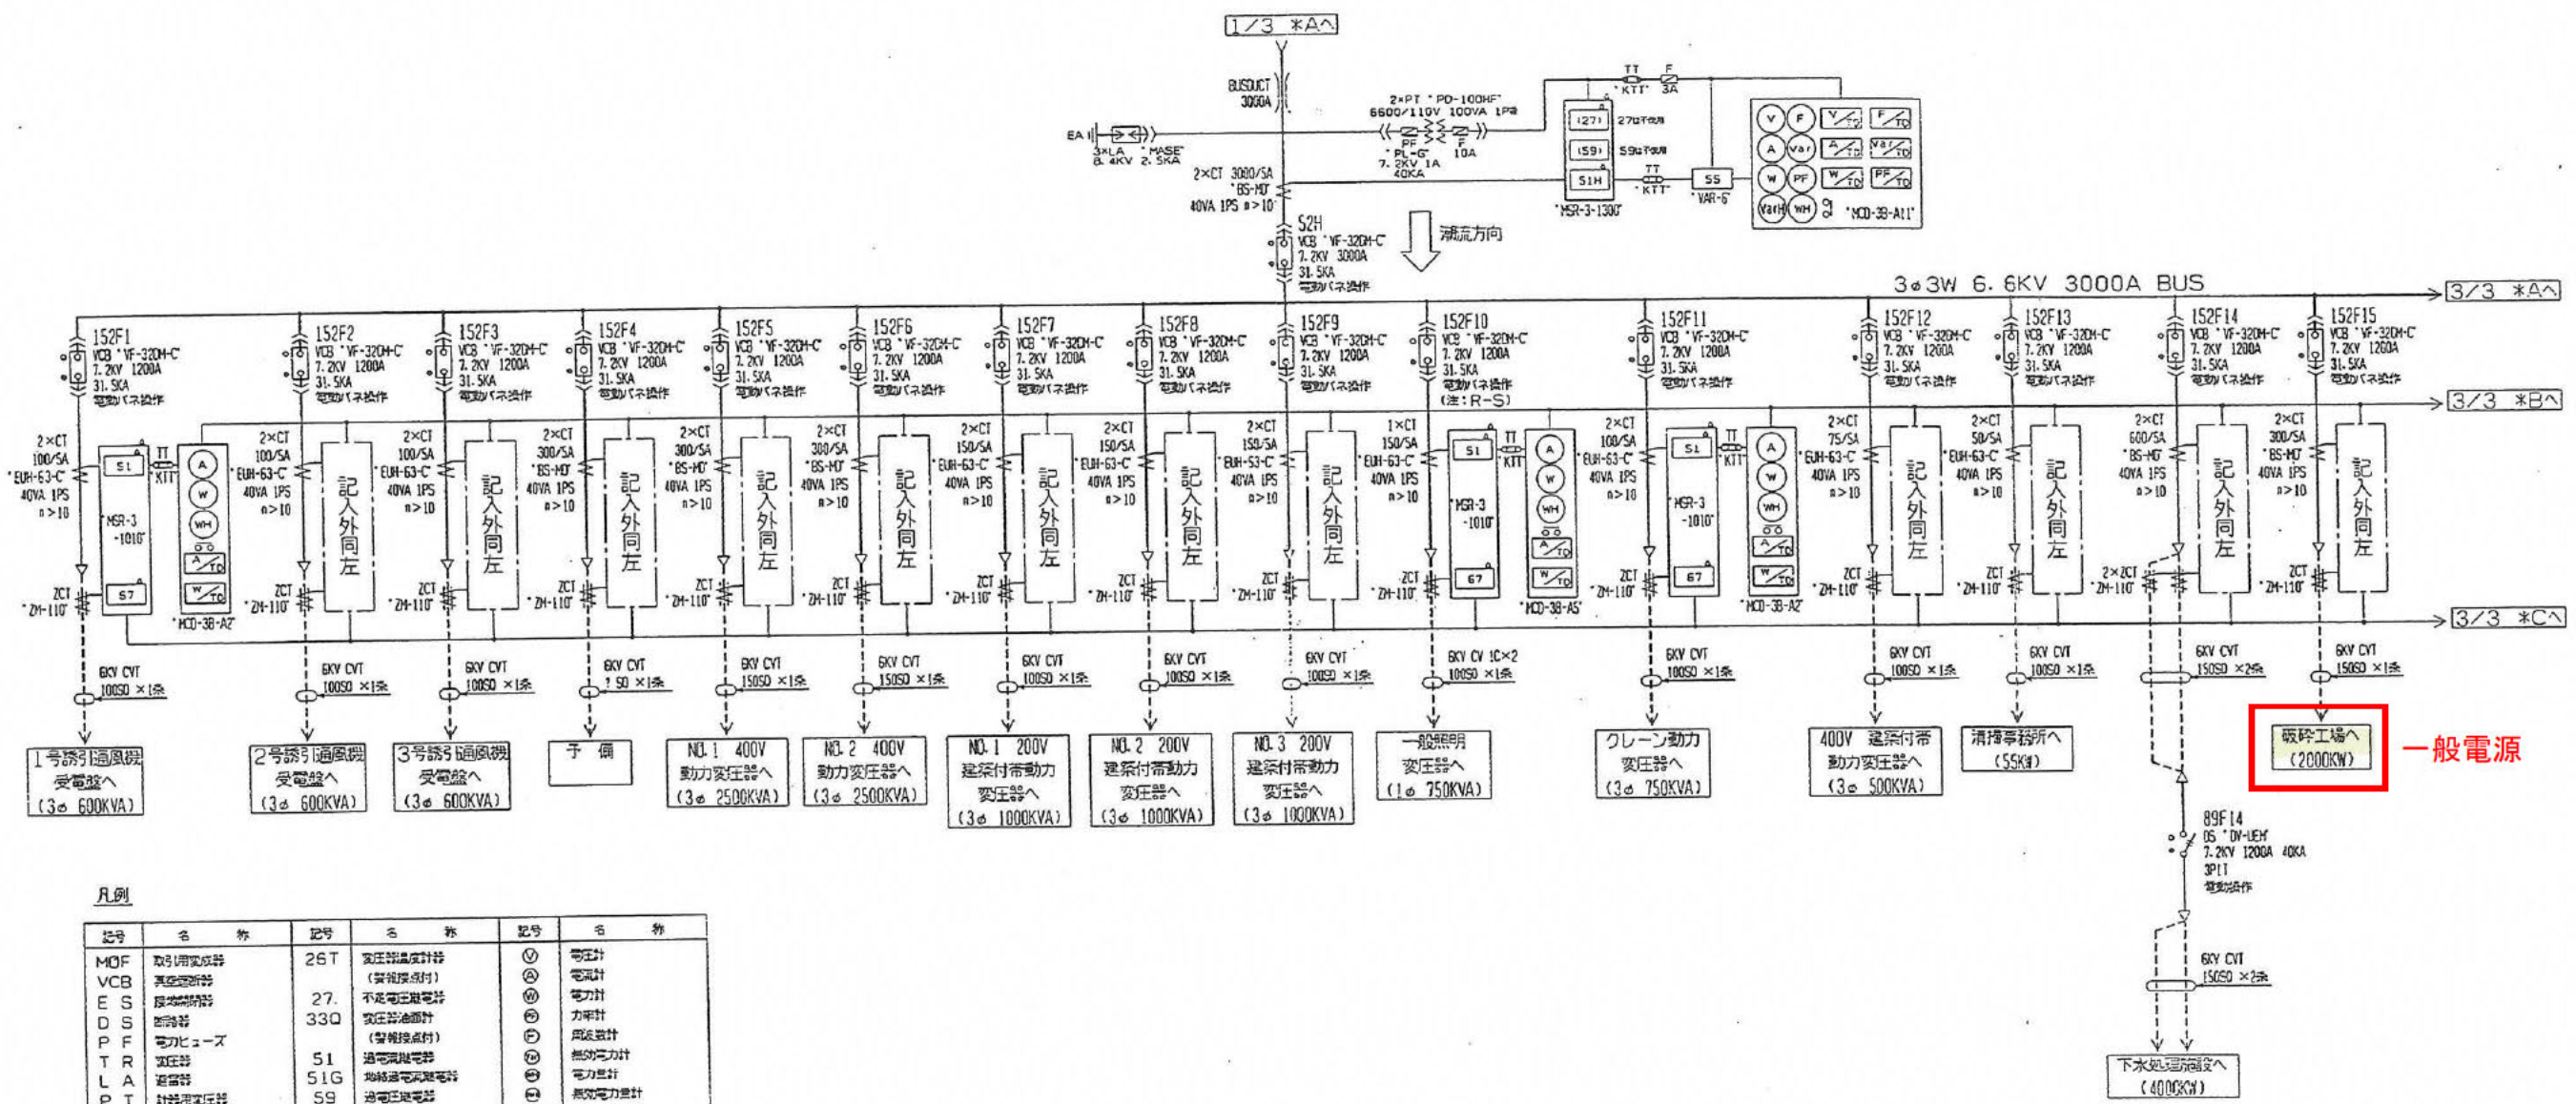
1/3 *Aへ

BUSDUCT 3000A

EA

3×LA 8.4KV
"MASE" 2.5KA

2×PT "PD-100HF" 6600/110V 100VA 1P2
PF "PL-G" 7.2KV 1A 40KA
F 10A

TT "KTT"
F 3A

(27) 27UV
(59) 59OV
51H
"MSR-3-1300"
TT "KTT"
55 "VAR-6"

V F V/TD F/TD
A Var A/TD Var/TD
W PF W/TD PF/TD
VarH WH
"MCD-3B-A11"

2×CT 3000/5A "BS-MD" 40VA 1PS n>10

52H VCB "VF-32DM-C" 7.2KV 3000A 31.5KA 電動バネ操作

潮流方向

3φ3W 6.6KV 3000A BUS

3/3 *Aへ

152F1 VCB "VF-32DM-C" 7.2KV 1200A 31.5KA 電動バネ操作
152F2 VCB "VF-32DM-C" 7.2KV 1200A 31.5KA 電動バネ操作
152F3 VCB "VF-32DM-C" 7.2KV 1200A 31.5KA 電動バネ操作
152F4 VCB "VF-32DM-C" 7.2KV 1200A 31.5KA 電動バネ操作
152F5 VCB "VF-32DM-C" 7.2KV 1200A 31.5KA 電動バネ操作
152F6 VCB "VF-32DM-C" 7.2KV 1200A 31.5KA 電動バネ操作
152F7 VCB "VF-32DM-C" 7.2KV 1200A 31.5KA 電動バネ操作
152F8 VCB "VF-32DM-C" 7.2KV 1200A 31.5KA 電動バネ操作
152F9 VCB "VF-32DM-C" 7.2KV 1200A 31.5KA 電動バネ操作
152F10 VCB "VF-32DM-C" 7.2KV 1200A 31.5KA 電動バネ操作 (注:R-S)
152F11 VCB "VF-32DM-C" 7.2KV 1200A 31.5KA 電動バネ操作
152F12 VCB "VF-32DM-C" 7.2KV 1200A 31.5KA 電動バネ操作
152F13 VCB "VF-32DM-C" 7.2KV 1200A 31.5KA 電動バネ操作
152F14 VCB "VF-32DM-C" 7.2KV 1200A 31.5KA 電動バネ操作
152F15 VCB "VF-32DM-C" 7.2KV 1200A 31.5KA 電動バネ操作

3/3 *Bへ

2×CT 100/5A "EUH-63-C" 40VA 1PS n>10
51 TT KTT
"MSR-3 -1010"
57
A W WH A/TD W/TD
"MCD-3B-A2"
ZCT "ZH-110"

2×CT 100/5A "EUH-63-C" 40VA 1PS n>10 記入外同左 ZCT "ZH-110"
2×CT 100/5A "EUH-63-C" 40VA 1PS n>10 記入外同左 ZCT "ZH-110"
2×CT 300/5A "BS-MD" 40VA 1PS n>10 記入外同左 ZCT "ZH-110"
2×CT 300/5A "BS-MD" 40VA 1PS n>10 記入外同左 ZCT "ZH-110"
2×CT 300/5A "BS-MD" 40VA 1PS n>10 記入外同左 ZCT "ZH-110"
2×CT 150/5A "EUH-63-C" 40VA 1PS n>10 記入外同左 ZCT "ZH-110"
2×CT 150/5A "EUH-63-C" 40VA 1PS n>10 記入外同左 ZCT "ZH-110"
2×CT 150/5A "EUH-53-C" 40VA 1PS n>10 記入外同左 ZCT "ZH-110"

1×CT 150/5A "EUH-63-C" 40VA 1PS n>10
51 TT KTT "MSR-3 -1010" 67
A W WH A/TD W/TD
"MCD-3B-A5"
ZCT "ZH-110"

2×CT 100/5A "EUH-63-C" 40VA 1PS n>10
51 TT KTT "MSR-3 -1010" 67
A W WH A/TD W/TD
"MCD-3B-A2"
ZCT "ZH-110"

2×CT 75/5A "EUH-63-C" 40VA 1PS n>10 記入外同左 ZCT "ZH-110"
2×CT 50/5A "EUH-63-C" 40VA 1PS n>10 記入外同左 ZCT "ZH-110"
2×CT 600/5A "BS-MD" 40VA 1PS n>10 記入外同左 2×ZCT "ZH-110"
2×CT 300/5A "BS-MD" 40VA 1PS n>10 記入外同左 ZCT "ZH-110"

3/3 *Cへ

6KV CVT 100SQ ×1条
6KV CVT 100SQ ×1条
6KV CVT 100SQ ×1条
6KV CVT ? SQ ×1条
6KV CVT 150SQ ×1条
6KV CVT 150SQ ×1条
6KV CVT 100SQ ×1条
6KV CVT 100SQ ×1条
6KV CVT 100SQ ×1条
6KV CV 1C×2 100SQ ×1条
6KV CVT 100SQ ×1条
6KV CVT 100SQ ×1条
6KV CVT 100SQ ×1条
6KV CVT 150SQ ×2条
6KV CVT 150SQ ×1条

1号誘引通風機 受電盤へ (3φ 600KVA)
2号誘引通風機 受電盤へ (3φ 600KVA)
3号誘引通風機 受電盤へ (3φ 600KVA)
予 備
NO.1 400V 動力変圧器へ (3φ 2500KVA)
NO.2 400V 動力変圧器へ (3φ 2500KVA)
NO.1 200V 建築付帯動力 変圧器へ (3φ 1000KVA)
NO.2 200V 建築付帯動力 変圧器へ (3φ 1000KVA)
NO.3 200V 建築付帯動力 変圧器へ (3φ 1000KVA)
一般照明 変圧器へ (1φ 750KVA)
クレーン動力 変圧器へ (3φ 750KVA)
400V 建築付帯 動力変圧器へ (3φ 500KVA)
清掃事務所へ (55KW)
破砕工場へ (2000KW)
一般電源

89F14 DS "DV-UEM" 7.2KV 1200A 40KA 3P1T 電動操作

6KV CVT 150SQ ×2条

下水処理施設へ (400KW)

凡例

| 記号 | 名称 | 記号 | 名称 | 記号 | 名称 |
|---|---|---|---|---|---|
| MOF | 取引用変成器 | 26T | 変圧器温度計器 (警報接点付) | Ⓥ | 電圧計 |
| VCB | 真空遮断器 | | | Ⓐ | 電流計 |
| ES | 接地開閉器 | 27 | 不足電圧継電器 | Ⓦ | 電力計 |
| DS | 断路器 | 33Q | 変圧器油面計 (警報接点付) | Ⓟ | 力率計 |
| PF | 電力ヒューズ | | | Ⓕ | 周波数計 |
| TR | 変圧器 | 51 | 過電流継電器 | | 無効電力計 |
| LA | 避雷器 | 51G | 地絡過電流継電器 | | 電力量計 |
| PT | 計器用変圧器 | 59 | 過電圧継電器 | | 無効電力量計 |